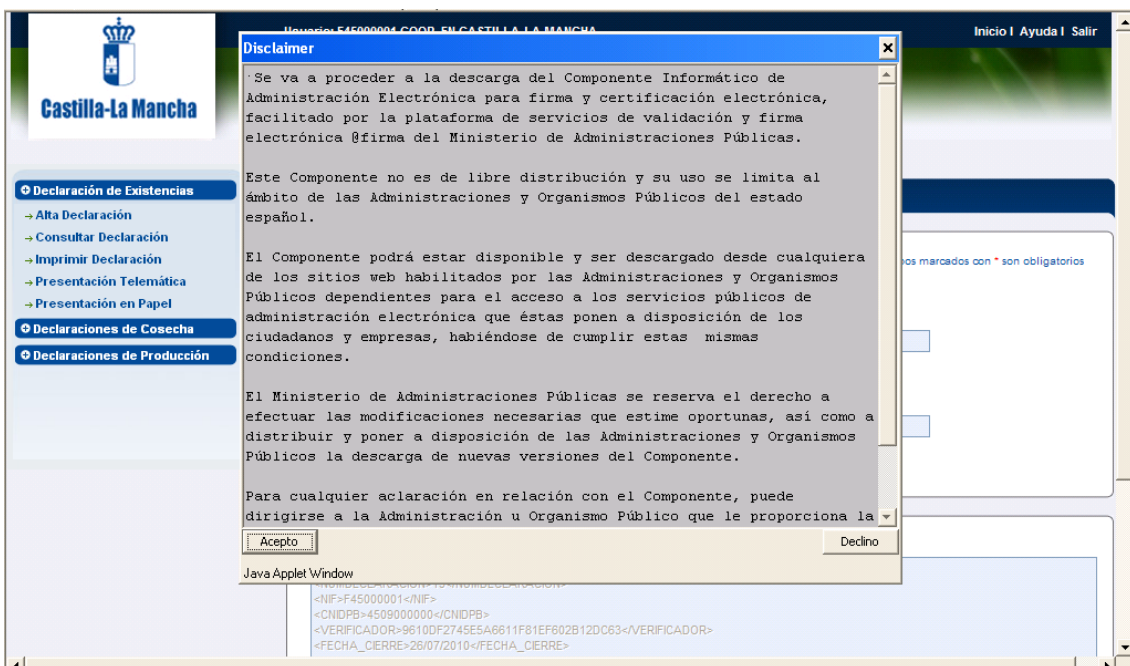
Castilla-La Mancha

Usuario: F45000001 COOP. EN CASTILLA LA MANCHA

Inicio I Ayuda I Salir

Declaración de Existencias
→ Alta Declaración
→ Consultar Declaración
→ Imprimir Declaración
→ Presentación Telemática
→ Presentación en Papel
Declaraciones de Cosecha
Declaraciones de Producción

os marcados con * son obligatorios

Disclaimer

·Se va a proceder a la descarga del Componente Informático de Administración Electrónica para firma y certificación electrónica, facilitado por la plataforma de servicios de validación y firma electrónica @firma del Ministerio de Administraciones Públicas.

Este Componente no es de libre distribución y su uso se limita al ámbito de las Administraciones y Organismos Públicos del estado español.

El Componente podrá estar disponible y ser descargado desde cualquiera de los sitios web habilitados por las Administraciones y Organismos Públicos dependientes para el acceso a los servicios públicos de administración electrónica que éstas ponen a disposición de los ciudadanos y empresas, habiéndose de cumplir estas mismas condiciones.

El Ministerio de Administraciones Públicas se reserva el derecho a efectuar las modificaciones necesarias que estime oportunas, así como a distribuir y poner a disposición de las Administraciones y Organismos Públicos la descarga de nuevas versiones del Componente.

Para cualquier aclaración en relación con el Componente, puede dirigirse a la Administración u Organismo Público que le proporciona la

Acepto
Declino

Java Applet Window

<NIF>F45000001</NIF>
<CNIDPB>4509000000</CNIDPB>
<VERIFICADOR>9610DF2745E5A6611F81EF602B12DC63</VERIFICADOR>
<FECHA_CIERRE>26/07/2010</FECHA_CIERRE>